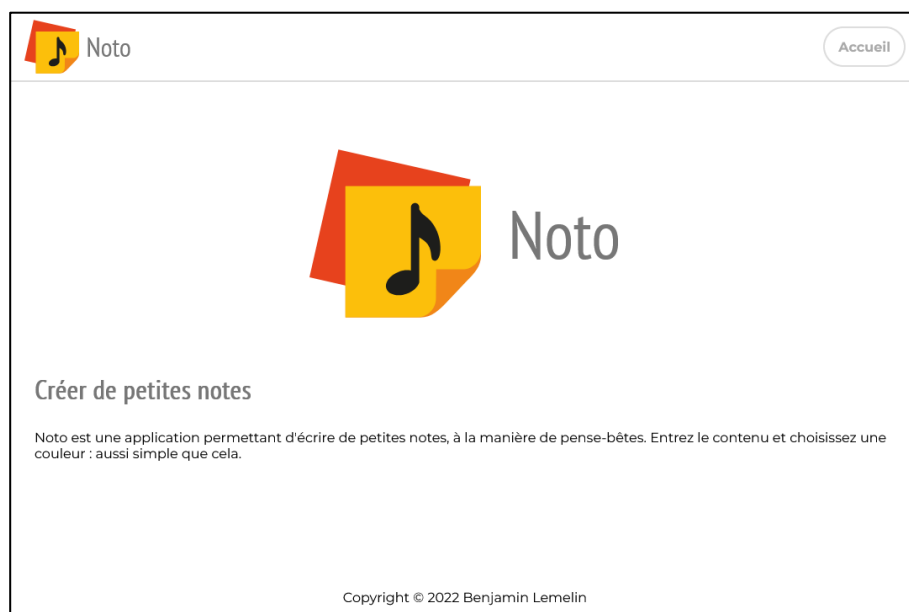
Noto

Accueil

Noto

Créer de petites notes

Noto est une application permettant d'écrire de petites notes, à la manière de pense-bêtes. Entrez le contenu et choisissez une couleur : aussi simple que cela.

Copyright © 2022 Benjamin Lemelin